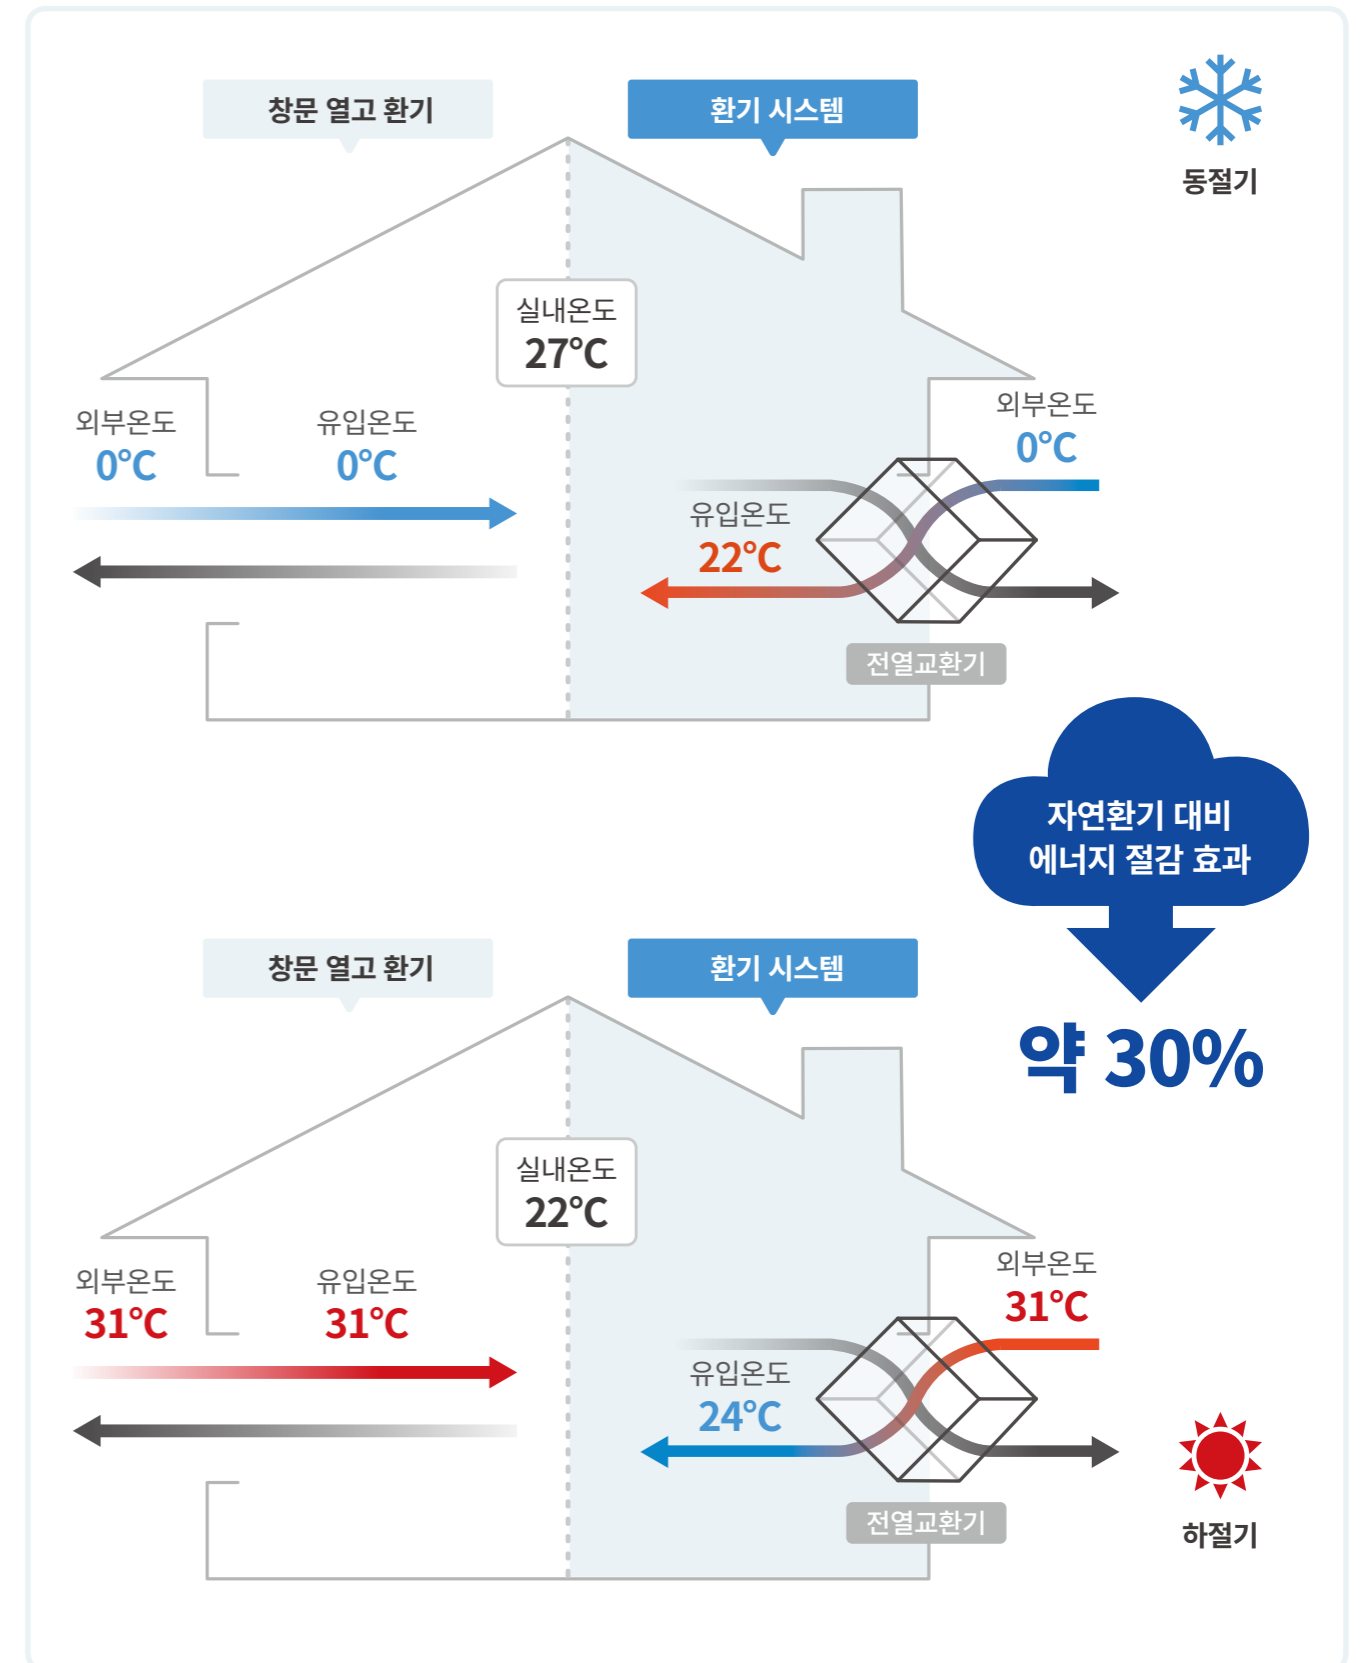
창문 열고 환기

환기 시스템

동절기

실내온도
27°C

외부온도
0°C

유입온도
0°C

외부온도
0°C

유입온도
22°C

전열교환기

자연환기 대비
에너지 절감 효과

약 30%

창문 열고 환기

환기 시스템

실내온도
22°C

외부온도
31°C

유입온도
31°C

외부온도
31°C

유입온도
24°C

전열교환기

하절기